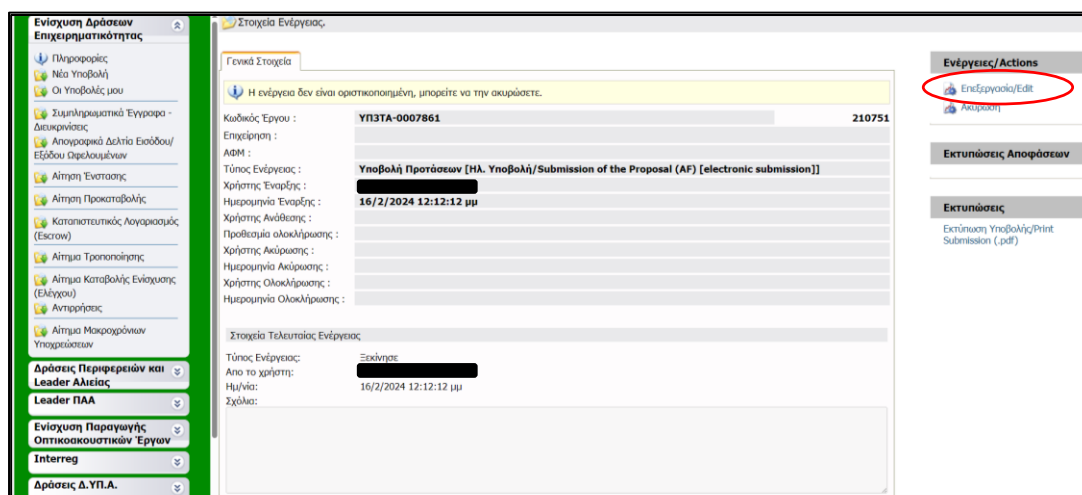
Ενίσχυση Δράσεων Επιχειρηματικότητας

Πληροφορίες
Νέα Υποβολή
Οι Υποβολές μου
Συμπληρωματικά Έγγραφα - Διευκρινίσεις
Απογραφικά Δελτία Εισόδου/Εξόδου Ωφελουμένων
Αίτηση Ένστασης
Αίτηση Προκαταβολής
Καταπιστευτικός Λογαριασμός (Escrow)
Αίτημα Τροποποίησης
Αίτημα Καταβολής Ενίσχυσης (Ελέγχου)
Αντιρρήσεις
Αίτημα Μακροχρόνιων Υποχρεώσεων

Δράσεις Περιφερειών και Leader Αλιείας
Leader ΠΑΑ
Ενίσχυση Παραγωγής Οπτικοακουστικών Έργων
Interreg
Δράσεις Δ.ΥΠ.Α.

Στοιχεία Ενέργειας.

Γενικά Στοιχεία

Η ενέργεια δεν είναι οριστικοποιημένη, μπορείτε να την ακυρώσετε.

| | | |
|---|---|---|
| Κωδικός Έργου : | ΥΠ3ΤΑ-0007861 | 210751 |
| Επιχείρηση : | | |
| ΑΦΜ : | | |
| Τύπος Ενέργειας : | Υποβολή Προτάσεων [Ηλ. Υποβολή/Submission of the Proposal (AF) [electronic submission]] | |
| Χρήστης Έναρξης : | | |
| Ημερομηνία Έναρξης : | 16/2/2024 12:12:12 μμ | |
| Χρήστης Ανάθεσης : | | |
| Προθεσμία ολοκλήρωσης : | | |
| Χρήστης Ακύρωσης : | | |
| Ημερομηνία Ακύρωσης : | | |
| Χρήστης Ολοκλήρωσης : | | |
| Ημερομηνία Ολοκλήρωσης : | | |

Στοιχεία Τελευταίας Ενέργειας

Τύπος Ενέργειας: Ξεκίνησε
Απο το χρήστη:
Ημ/νία: 16/2/2024 12:12:12 μμ
Σχόλια:

Ενέργειες/Actions
Επεξεργασία/Edit
Ακύρωση

Εκτυπώσεις Αποφάσεων

Εκτυπώσεις
Εκτύπωση Υποβολής/Print Submission (.pdf)